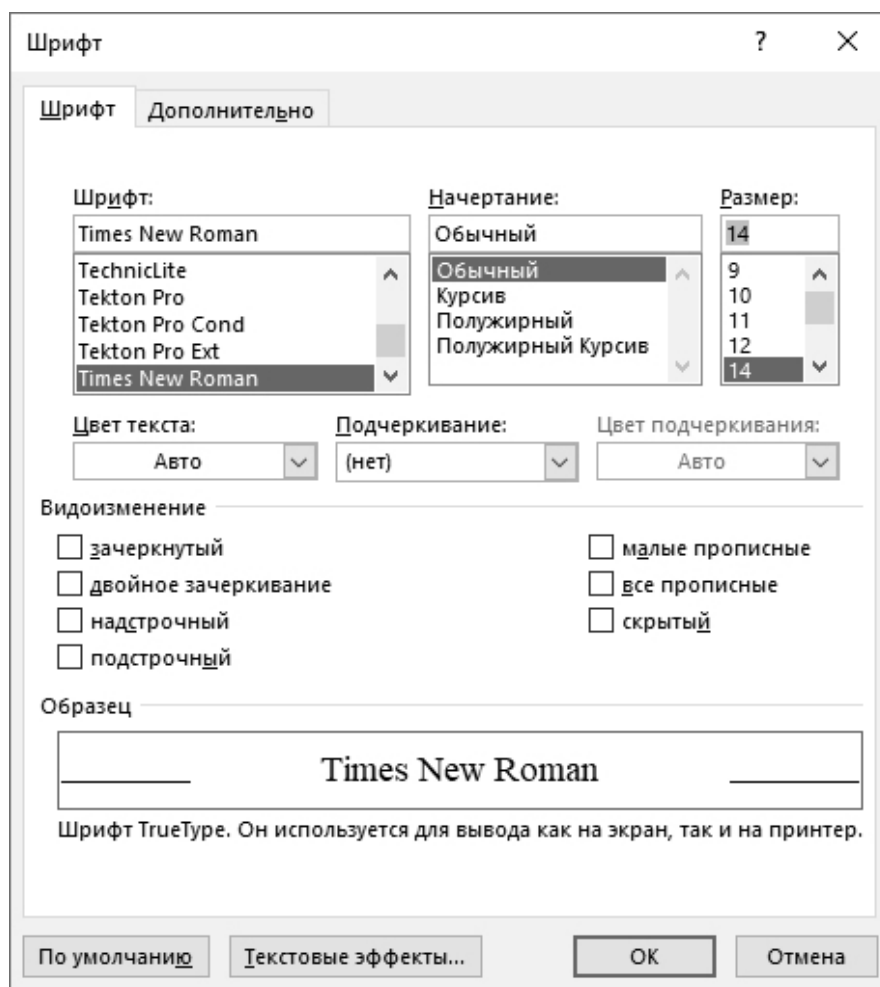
Шрифт

?

×

Шрифт

Дополнительно

Шрифт:

Times New Roman

TechnicLite
Tekton Pro
Tekton Pro Cond
Tekton Pro Ext
Times New Roman

Начертание:

Обычный

Обычный
Курсив
Полужирный
Полужирный Курсив

Размер:

14

9
10
11
12
14

Цвет текста:

Авто

Подчеркивание:

(нет)

Цвет подчеркивания:

Авто

Видоизменение

зачеркнутый

двойное зачеркивание

надстрочный

подстрочный

малые прописные

все прописные

скрытый

Образец

Times New Roman

Шрифт TrueType. Он используется для вывода как на экран, так и на принтер.

По умолчанию

Текстовые эффекты...

ОК

Отмена